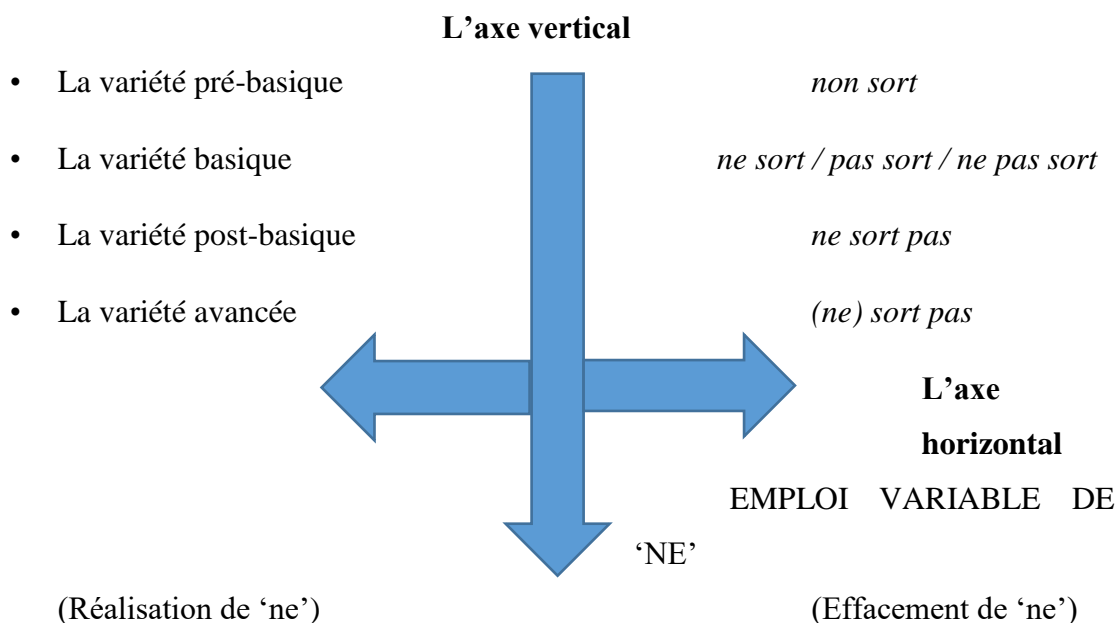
L’axe vertical

• La variété pré-basique *non sort*

• La variété basique *ne sort / pas sort / ne pas sort*

• La variété post-basique *ne sort pas*

• La variété avancée *(ne) sort pas*

L’axe horizontal

EMPLOI VARIABLE DE ‘NE’

(Réalisation de ‘ne’) (Effacement de ‘ne’)